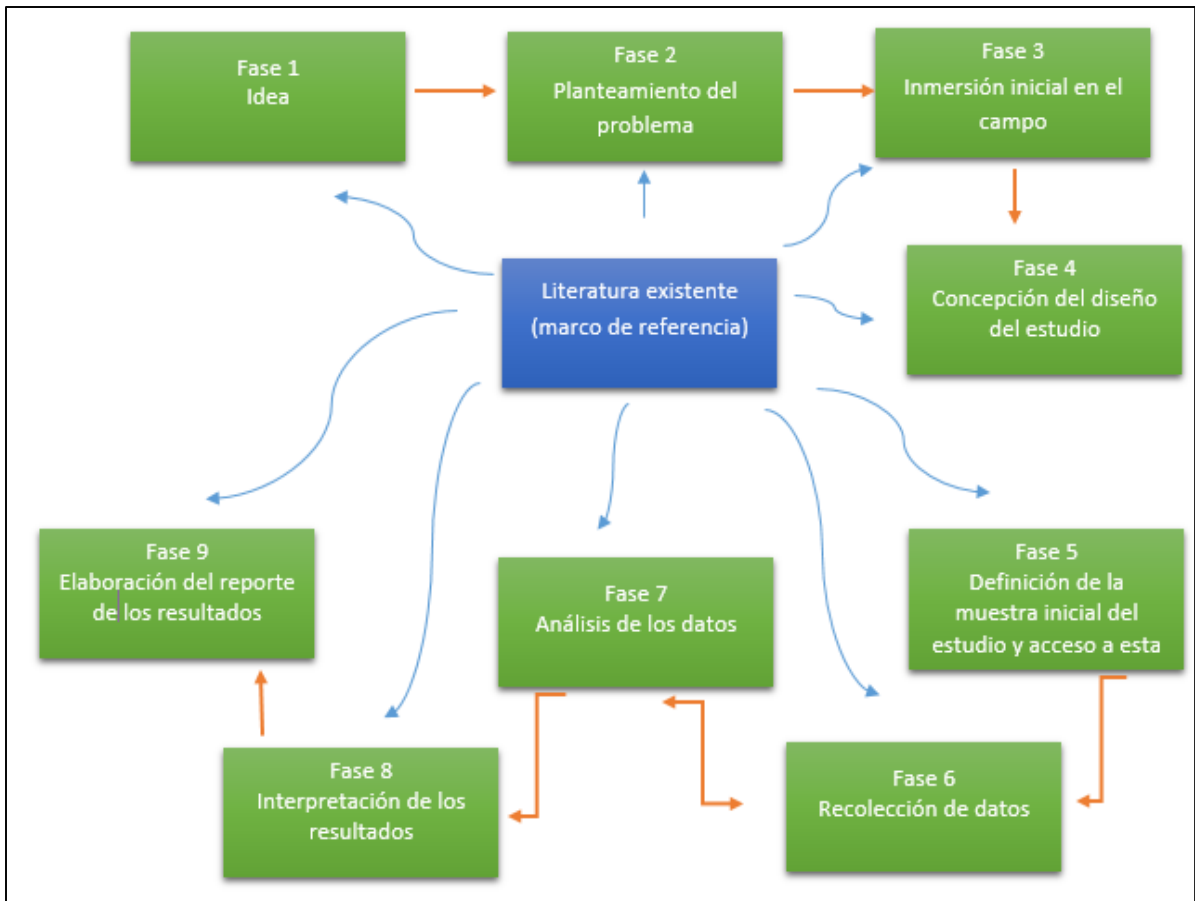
Fase 1
Idea

Fase 2
Planteamiento del problema

Fase 3
Inmersión inicial en el campo

Literatura existente
(marco de referencia)

Fase 4
Concepción del diseño del estudio

Fase 9
Elaboración del reporte de los resultados

Fase 7
Análisis de los datos

Fase 5
Definición de la muestra inicial del estudio y acceso a esta

Fase 8
Interpretación de los resultados

Fase 6
Recolección de datos